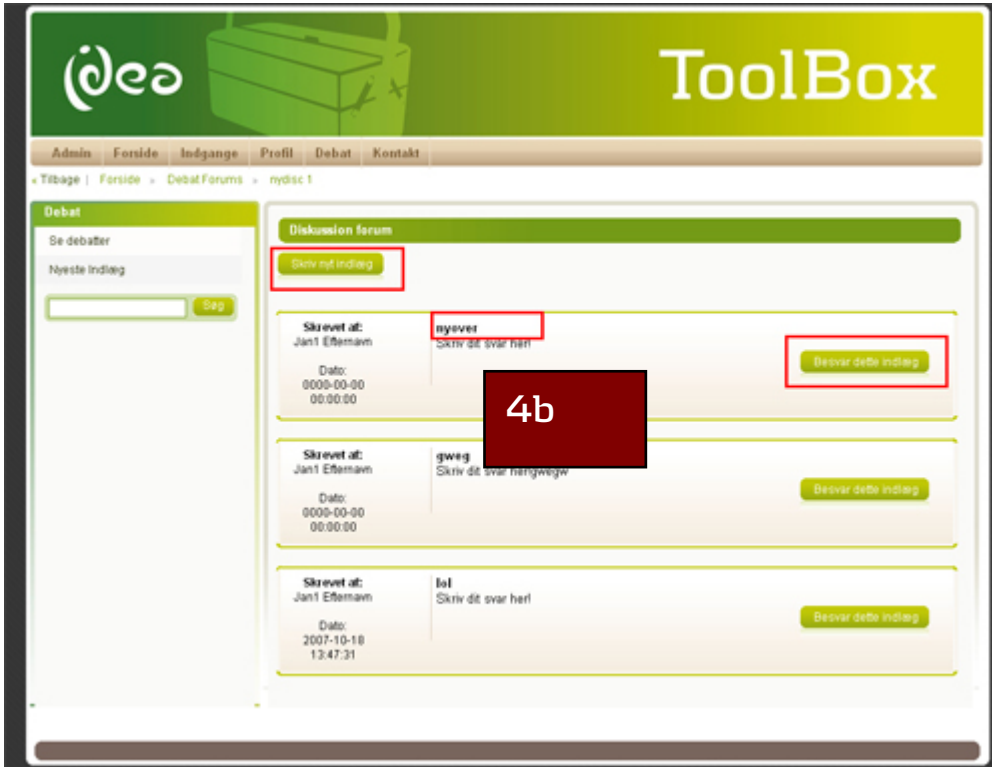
idea

ToolBox

Admin Forside Indgange Profil Debat Kontakt

« Tilbage | Forside » Debat Forums » nydisc 1

Debat

Be debatter

Nyeste Indlæg

Søg

Diskussion forum

Skriv nyt indlæg

Skrevet af:
Jan1 Efternavn

Dato:
0000-00-00
00:00:00

nyover
Skriv dit svar her!

Besvar dette indlæg

4b

Skrevet af:
Jan1 Efternavn

Dato:
0000-00-00
00:00:00

gweg
Skriv dit svar herrgwegw

Besvar dette indlæg

Skrevet af:
Jan1 Efternavn

Dato:
2007-10-18
13:47:31

lol
Skriv dit svar her!

Besvar dette indlæg